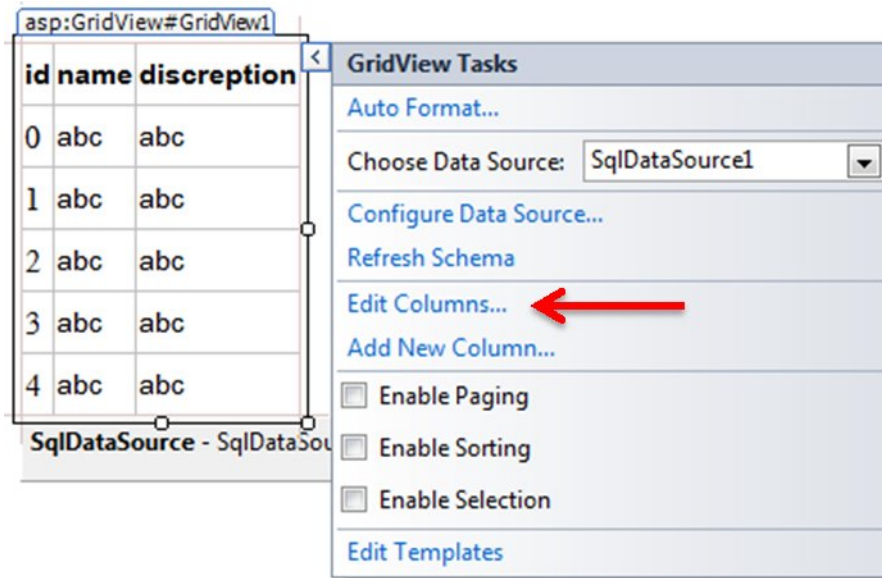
asp:GridView#GridView1

| id | name | discreption |
|---|---|---|
| 0 | abc | abc |
| 1 | abc | abc |
| 2 | abc | abc |
| 3 | abc | abc |
| 4 | abc | abc |

SqlDataSource - SqlDataSou

<

GridView Tasks

Auto Format...

Choose Data Source: SqlDataSource1

Configure Data Source...

Refresh Schema

Edit Columns...

Add New Column...

Enable Paging

Enable Sorting

Enable Selection

Edit Templates